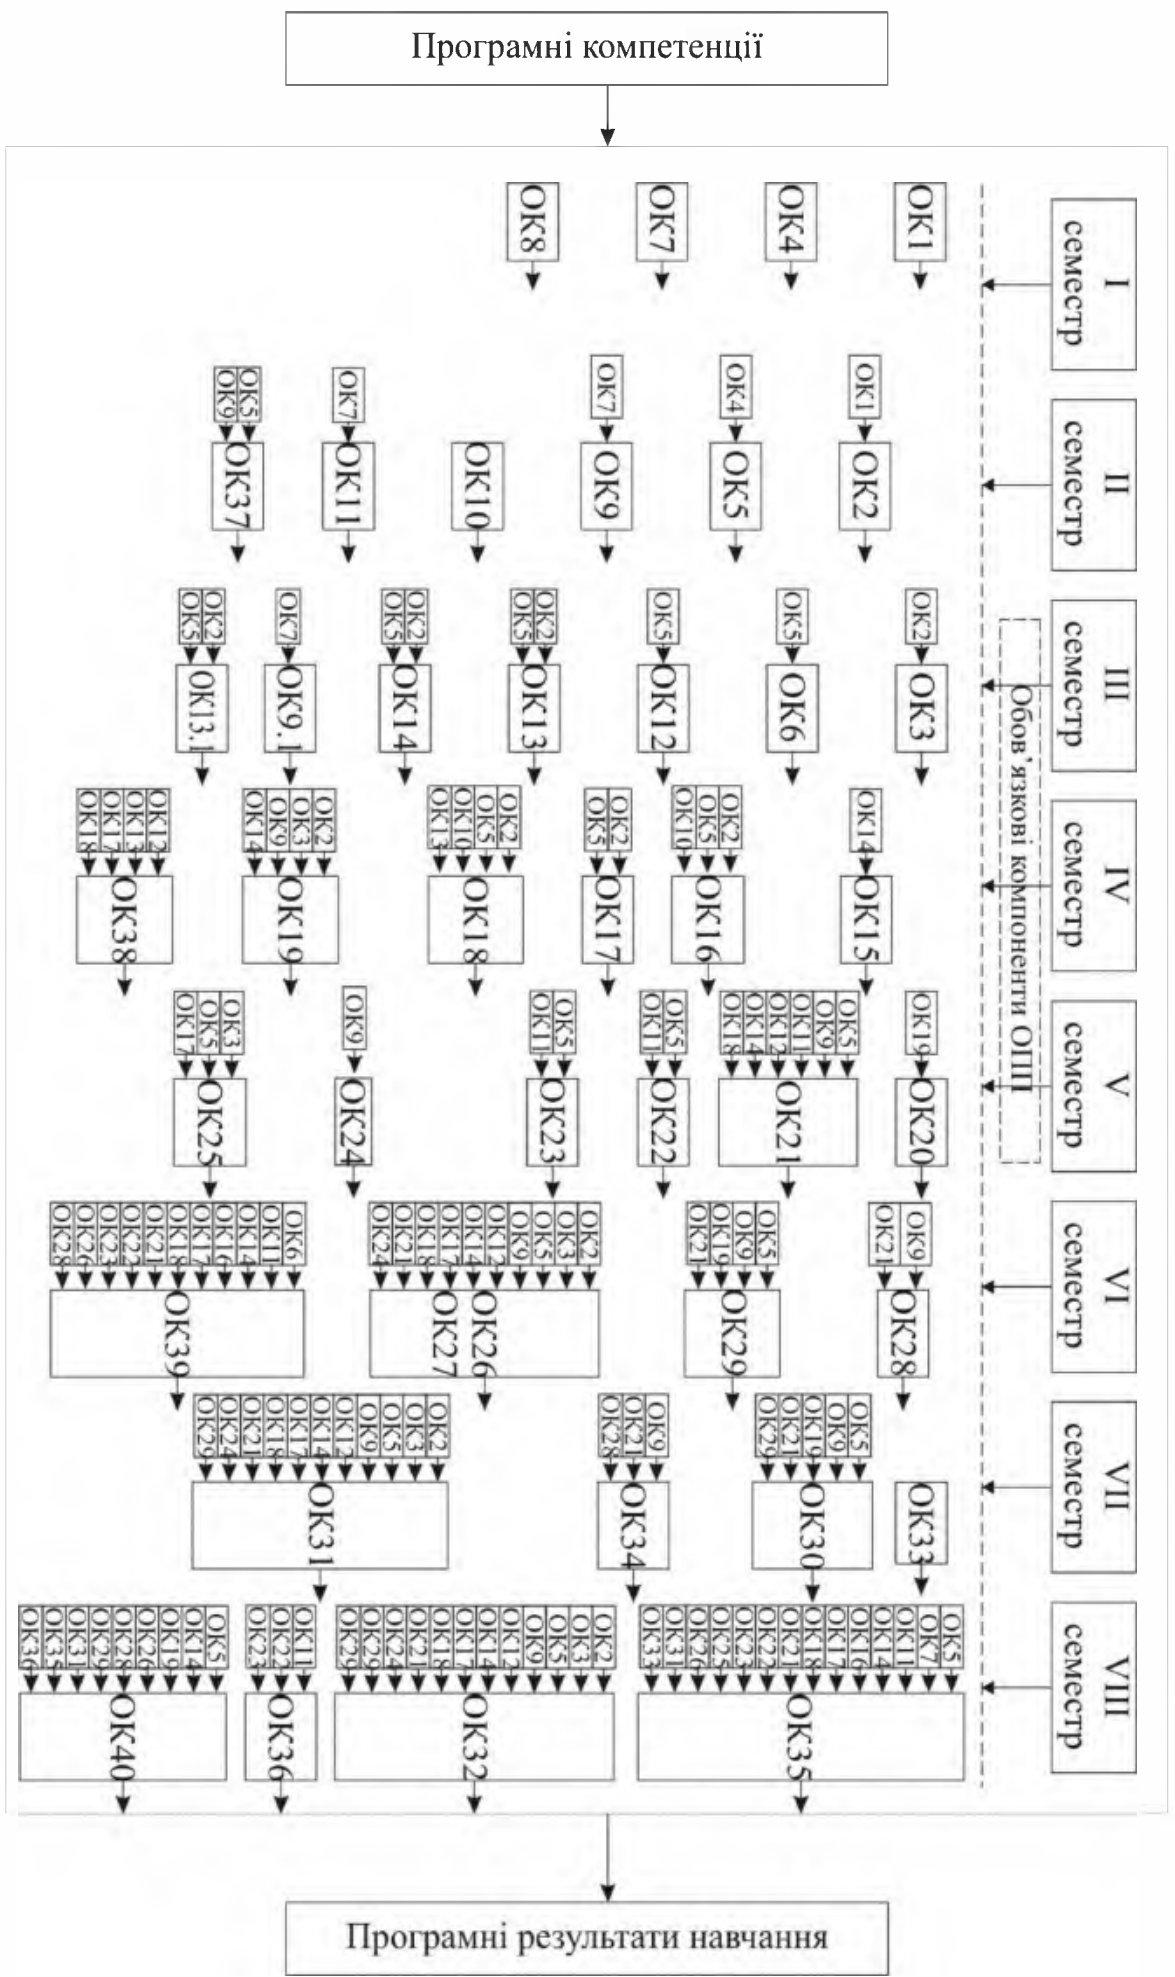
Програмні компетенції

I семестр
ОК1
ОК4
ОК7
ОК8

II семестр
ОК1
ОК2
ОК4
ОК5
ОК7
ОК9
ОК10
ОК7
ОК11
ОК5
ОК9
ОК37

III семестр
Обов'язкові компоненти ОПП
ОК2
ОК3
ОК5
ОК6
ОК5
ОК12
ОК2
ОК5
ОК13
ОК2
ОК5
ОК14
ОК7
ОК9.1
ОК2
ОК5
ОК13.1

IV семестр
ОК14
ОК15
ОК2
ОК5
ОК10
ОК16
ОК2
ОК5
ОК17
ОК2
ОК5
ОК10
ОК13
ОК18
ОК2
ОК3
ОК9
ОК14
ОК19
ОК12
ОК13
ОК17
ОК18
ОК38

V семестр
ОК19
ОК20
ОК5
ОК9
ОК11
ОК12
ОК14
ОК18
ОК21
ОК5
ОК11
ОК22
ОК5
ОК11
ОК23
ОК9
ОК24
ОК3
ОК5
ОК17
ОК25

VI семестр
ОК9
ОК21
ОК28
ОК5
ОК9
ОК19
ОК21
ОК29
ОК2
ОК3
ОК5
ОК9
ОК12
ОК14
ОК17
ОК18
ОК21
ОК24
ОК26
ОК27
ОК6
ОК11
ОК14
ОК16
ОК17
ОК18
ОК21
ОК22
ОК23
ОК26
ОК28
ОК39

VII семестр
ОК33
ОК5
ОК9
ОК19
ОК21
ОК29
ОК30
ОК9
ОК21
ОК28
ОК34
ОК2
ОК3
ОК5
ОК9
ОК12
ОК14
ОК17
ОК18
ОК21
ОК24
ОК29
ОК31

VIII семестр
ОК5
ОК7
ОК11
ОК14
ОК16
ОК17
ОК18
ОК21
ОК22
ОК23
ОК25
ОК26
ОК31
ОК33
ОК35
ОК2
ОК3
ОК5
ОК9
ОК12
ОК14
ОК17
ОК18
ОК21
ОК24
ОК29
ОК29
ОК32
ОК11
ОК22
ОК23
ОК36
ОК5
ОК14
ОК19
ОК26
ОК28
ОК29
ОК31
ОК33
ОК36
ОК40

Програмні результати навчання